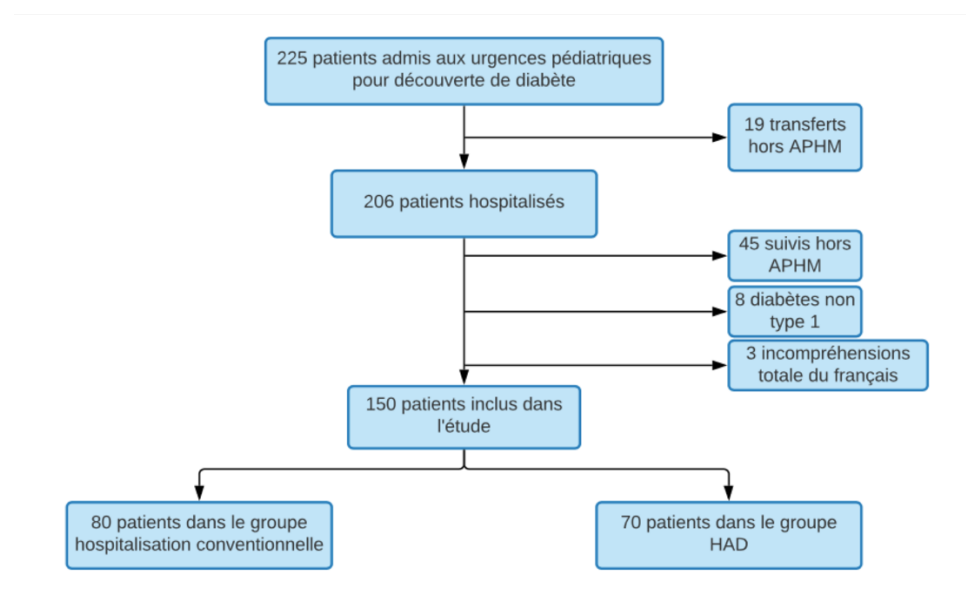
225 patients admis aux urgences pédiatriques pour découverte de diabète

19 transferts hors APHM

206 patients hospitalisés

45 suivis hors APHM

8 diabètes non type 1

3 incompréhensions totale du français

150 patients inclus dans l'étude

80 patients dans le groupe hospitalisation conventionnelle

70 patients dans le groupe HAD